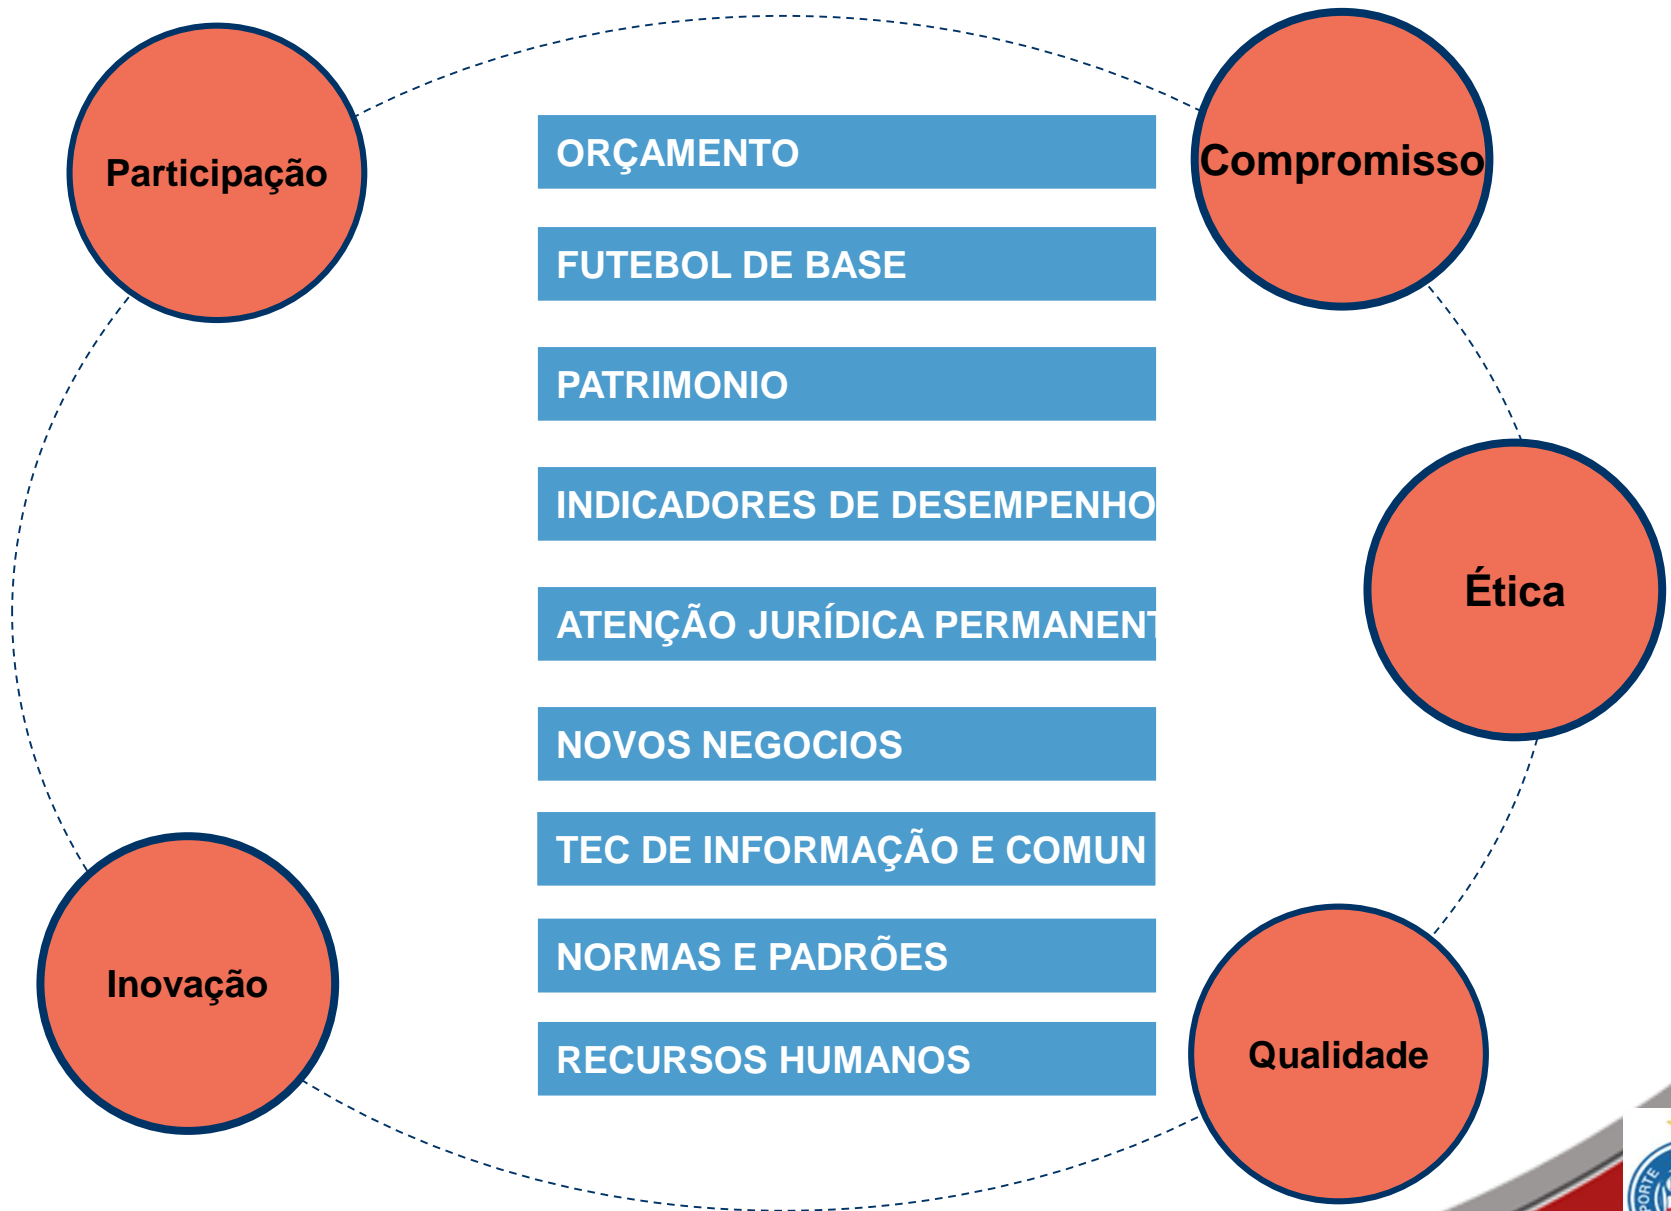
Participação

Compromisso

ORÇAMENTO

FUTEBOL DE BASE

PATRIMONIO

INDICADORES DE DESEMPENHO

ATENÇÃO JURÍDICA PERMANENT

NOVOS NEGOCIOS

TEC DE INFORMAÇÃO E COMUN

NORMAS E PADRÕES

RECURSOS HUMANOS

Ética

Inovação

Qualidade

PORTE